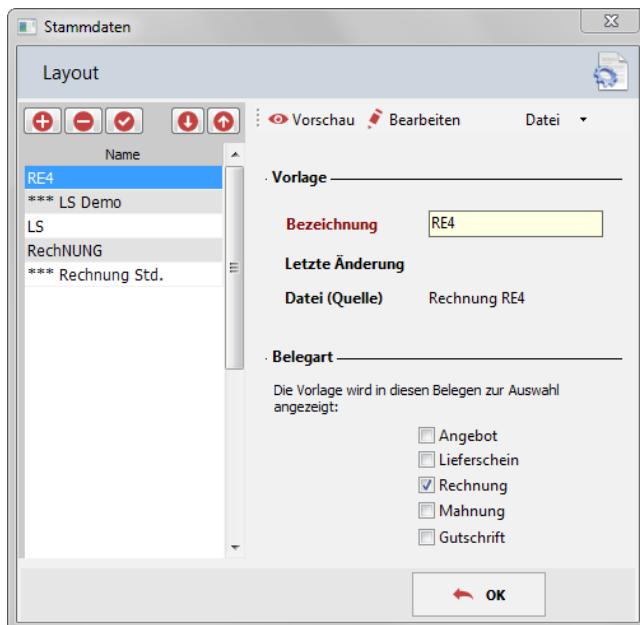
Stammdaten

Layout

Vorschau Bearbeiten Datei

Name

RE4
*** LS Demo
LS
RechNUNG
*** Rechnung Std.

Vorlage

Bezeichnung RE4

Letzte Änderung

Datei (Quelle) Rechnung RE4

Belegart

Die Vorlage wird in diesen Belegen zur Auswahl angezeigt:

Angebot
Lieferschein
Rechnung
Mahnung
Gutschrift

OK